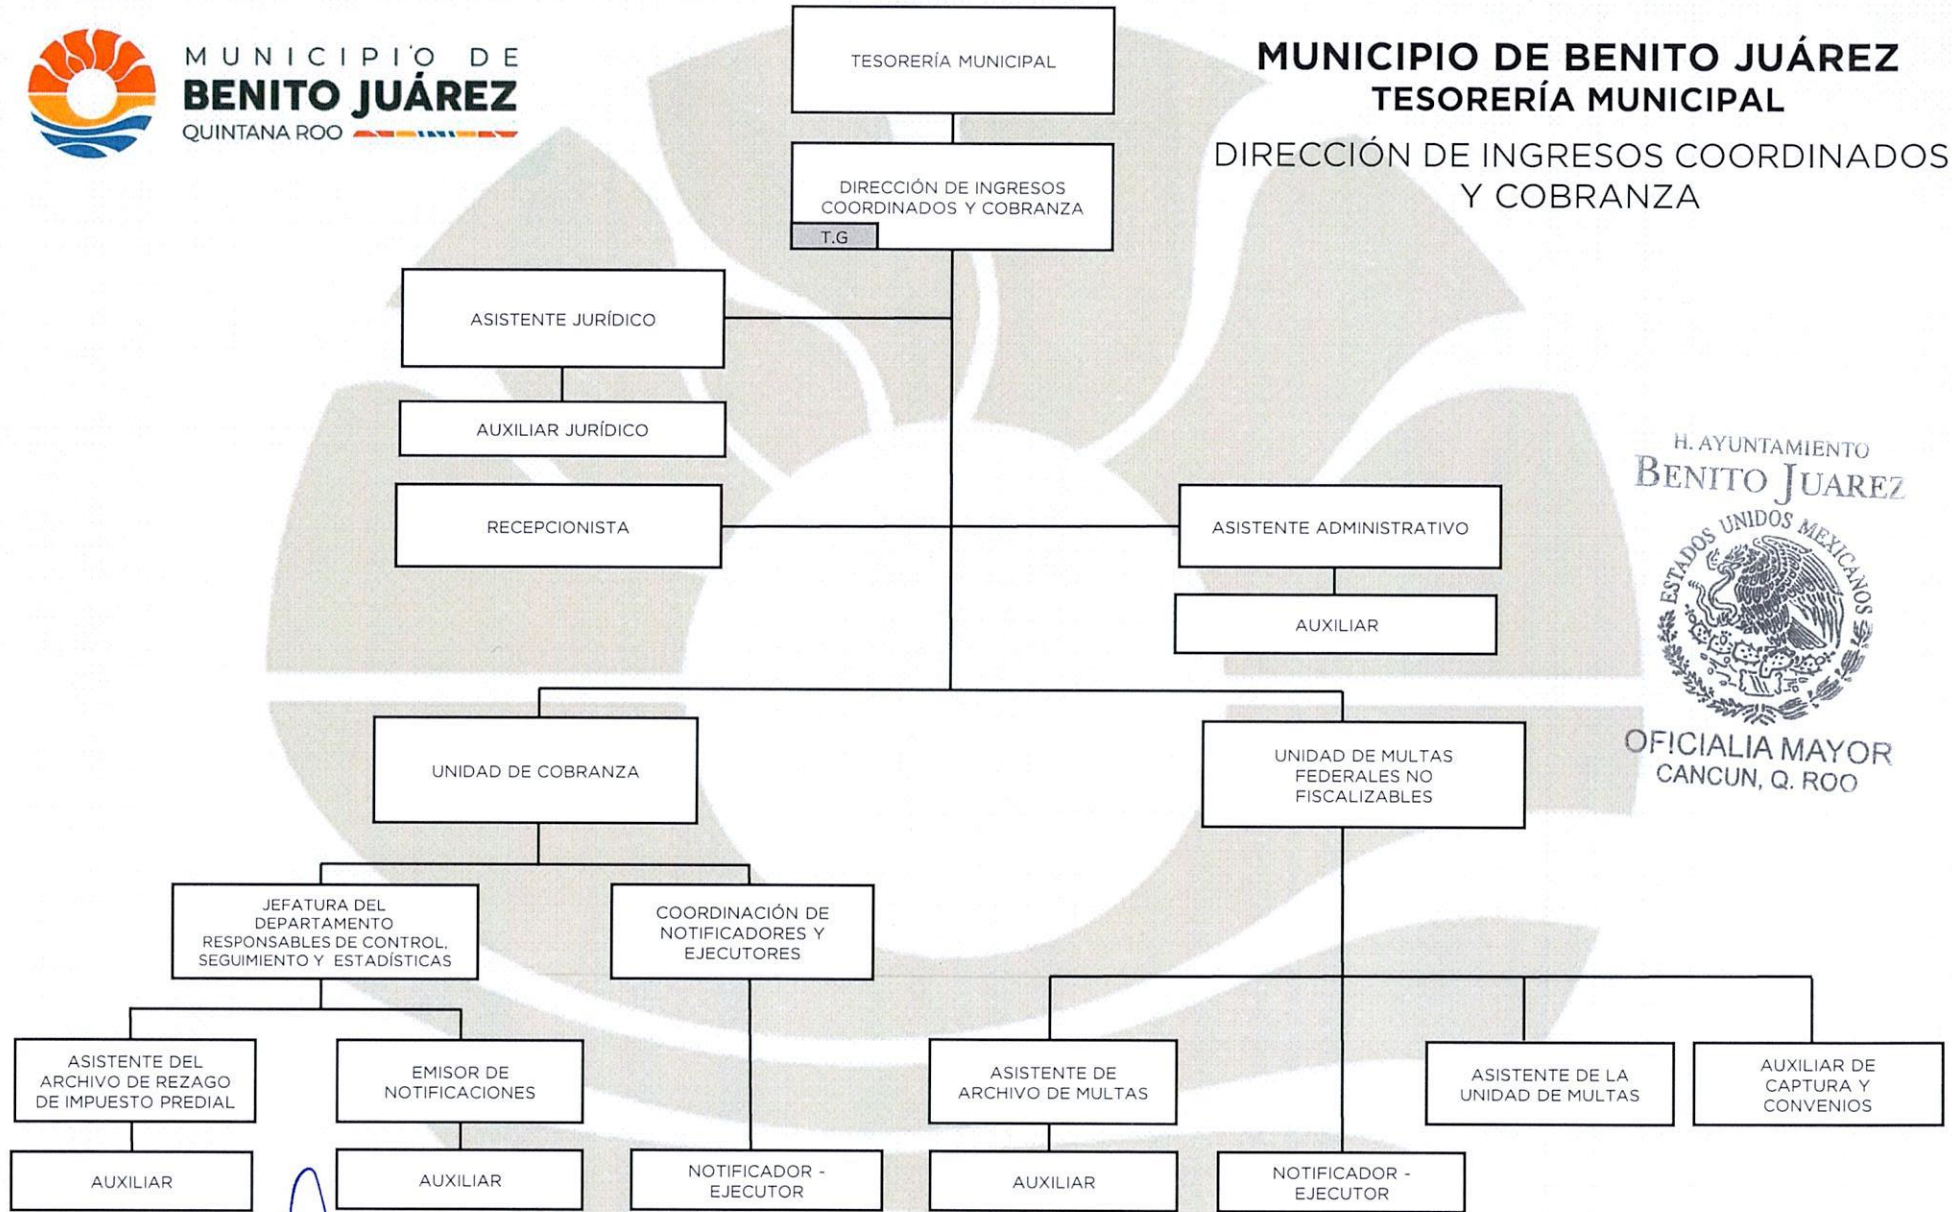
MUNICIPIO DE
BENITO JUÁREZ
QUINTANA ROO

TESORERÍA MUNICIPAL

MUNICIPIO DE BENITO JUÁREZ
TESORERÍA MUNICIPAL
DIRECCIÓN DE INGRESOS COORDINADOS Y COBRANZA

DIRECCIÓN DE INGRESOS COORDINADOS Y COBRANZA
T.G

ASISTENTE JURÍDICO

AUXILIAR JURÍDICO

RECEPCIONISTA

ASISTENTE ADMINISTRATIVO

AUXILIAR

H. AYUNTAMIENTO
BENITO JUAREZ
ESTADOS UNIDOS MEXICANOS
OFICIALIA MAYOR
CANCUN, Q. ROO

UNIDAD DE COBRANZA

UNIDAD DE MULTAS FEDERALES NO FISCALIZABLES

JEFATURA DEL DEPARTAMENTO RESPONSABLES DE CONTROL, SEGUIMIENTO Y ESTADÍSTICAS

COORDINACIÓN DE NOTIFICADORES Y EJECUTORES

ASISTENTE DEL ARCHIVO DE REZAGO DE IMPUESTO PREDIAL

EMISOR DE NOTIFICACIONES

ASISTENTE DE ARCHIVO DE MULTAS

ASISTENTE DE LA UNIDAD DE MULTAS

AUXILIAR DE CAPTURA Y CONVENIOS

AUXILIAR

AUXILIAR

NOTIFICADOR - EJECUTOR

AUXILIAR

NOTIFICADOR - EJECUTOR